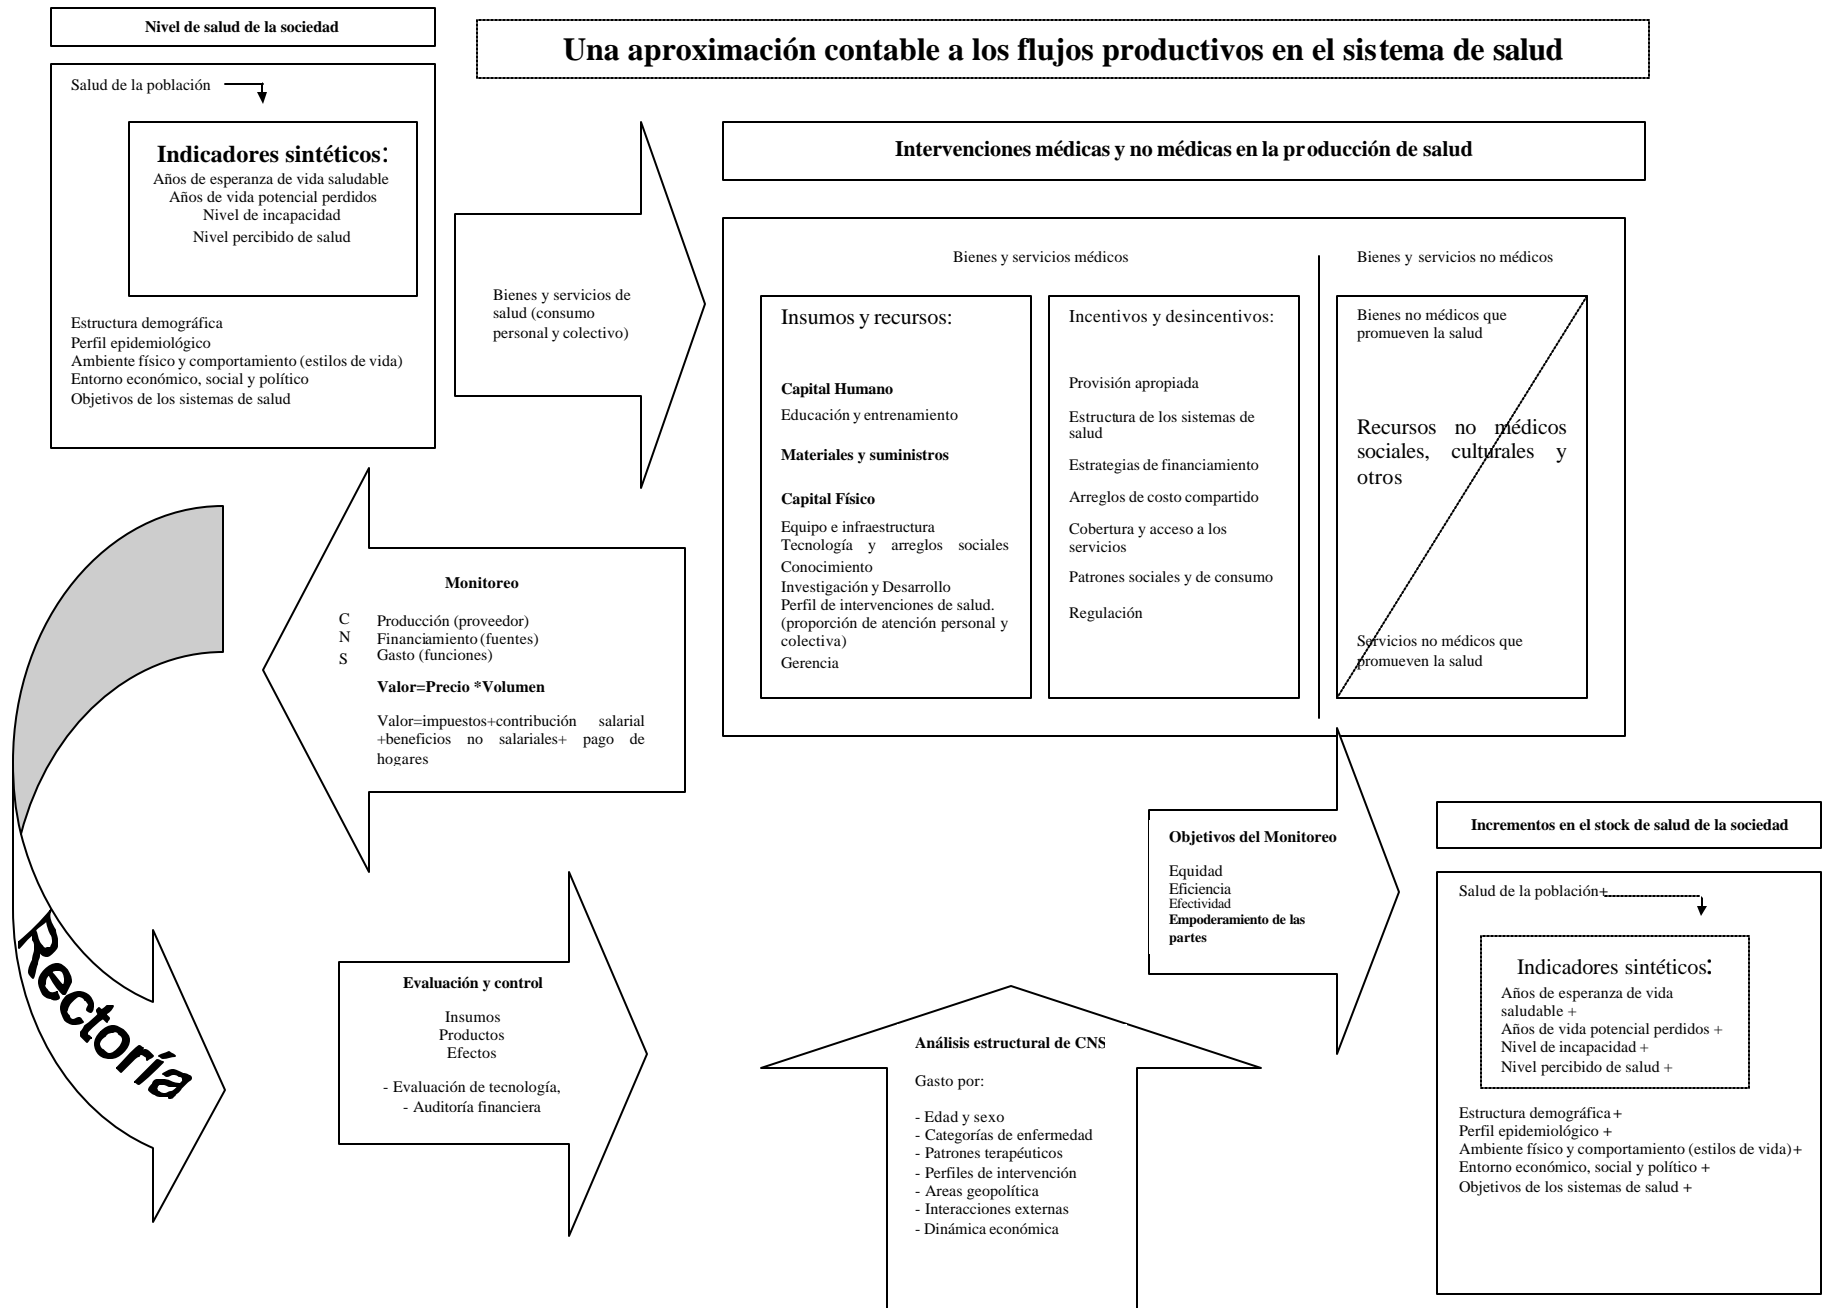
Nivel de salud de la sociedad

Una aproximación contable a los flujos productivos en el sistema de salud

Salud de la población

Indicadores sintéticos:
Años de esperanza de vida saludable
Años de vida potencial perdidos
Nivel de incapacidad
Nivel percibido de salud

Estructura demográfica
Perfil epidemiológico
Ambiente físico y comportamiento (estilos de vida)
Entorno económico, social y político
Objetivos de los sistemas de salud

Bienes y servicios de salud (consumo personal y colectivo)

Intervenciones médicas y no médicas en la producción de salud

Bienes y servicios médicos

Bienes y servicios no médicos

Insumos y recursos:

Capital Humano
Educación y entrenamiento

Materiales y suministros

Capital Físico
Equipo e infraestructura
Tecnología y arreglos sociales
Conocimiento
Investigación y Desarrollo
Perfil de intervenciones de salud. (proporción de atención personal y colectiva)
Gerencia

Incentivos y desincentivos:

Provisión apropiada
Estructura de los sistemas de salud
Estrategias de financiamiento
Arreglos de costo compartido
Cobertura y acceso a los servicios
Patrones sociales y de consumo
Regulación

Bienes no médicos que promueven la salud

Recursos no médicos sociales, culturales y otros

Servicios no médicos que promueven la salud

Monitoreo

C
N
S

Producción (proveedor)
Financiamiento (fuentes)
Gasto (funciones)

Valor=Precio *Volumen

Valor=impuestos+contribución salarial +beneficios no salariales+ pago de hogares

Objetivos del Monitoreo

Equidad
Eficiencia
Efectividad
Empoderamiento de las partes

Incrementos en el stock de salud de la sociedad

Salud de la población+

Indicadores sintéticos:
Años de esperanza de vida saludable +
Años de vida potencial perdidos +
Nivel de incapacidad +
Nivel percibido de salud +

Estructura demográfica +
Perfil epidemiológico +
Ambiente físico y comportamiento (estilos de vida)+
Entorno económico, social y político +
Objetivos de los sistemas de salud +

Rectoría

Evaluación y control

Insumos
Productos
Efectos

- Evaluación de tecnología,
- Auditoría financiera

Análisis estructural de CNS

Gasto por:

- Edad y sexo
- Categorías de enfermedad
- Patrones terapéuticos
- Perfiles de intervención
- Areas geopolítica
- Interacciones externas
- Dinámica económica